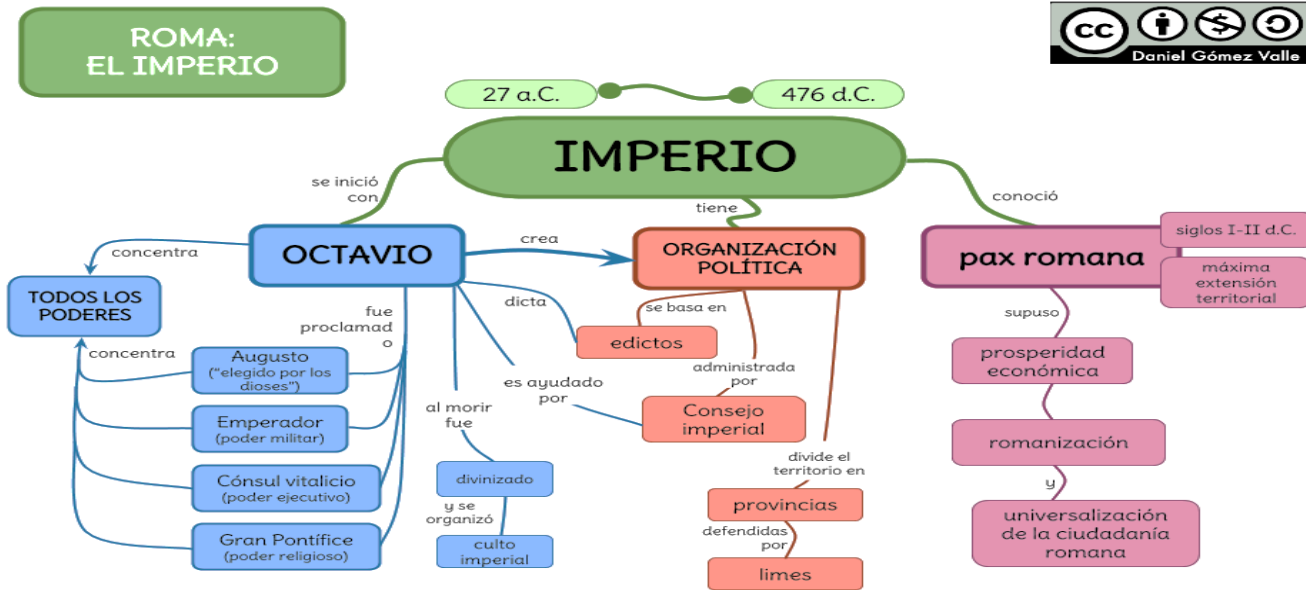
ROMA:
EL IMPERIO

cc Daniel Gómez Valle

27 a.C.

476 d.C.

IMPERIO

se inició con

tiene

conoció

OCTAVIO

crea

ORGANIZACIÓN POLÍTICA

pax romana

siglos I-II d.C.

máxima extensión territorial

concentra

TODOS LOS PODERES

fue proclamado

dicta

se basa en

edictos

supuso

prosperidad económica

concentra

Augusto ("elegido por los dioses")

es ayudado por

administrada por

Consejo imperial

Emperador (poder militar)

al morir fue

romanización

divide el territorio en

Cónsul vitalicio (poder ejecutivo)

divinizado

y

y se organizó

provincias

universalización de la ciudadanía romana

Gran Pontífice (poder religioso)

culto imperial

defendidas por

limes